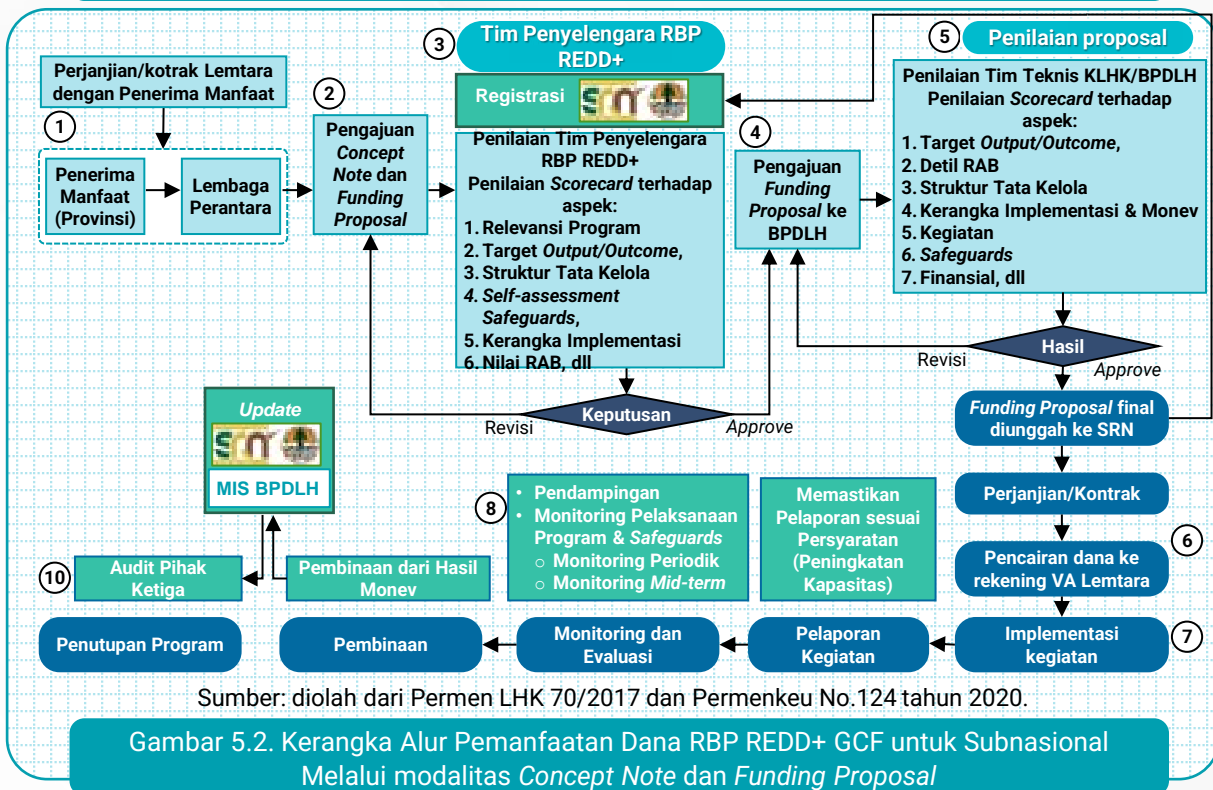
1
Perjanjian/kotrak Lemtara dengan Penerima Manfaat

Penerima Manfaat (Provinsi)

Lembaga Perantara

2
Pengajuan Concept Note dan Funding Proposal

3
Tim Penyelengara RBP REDD+

Registrasi SRN

Penilaian Tim Penyelenggara RBP REDD+
Penilaian Scorecard terhadap aspek:
1. Relevansi Program
2. Target Output/Outcome,
3. Struktur Tata Kelola
4. Self-assessment Safeguards,
5. Kerangka Implementasi
6. Nilai RAB, dll

Revisi
Keputusan
Approve

4
Pengajuan Funding Proposal ke BPDLH

5
Penilaian proposal

Penilaian Tim Teknis KLHK/BPDLH
Penilaian Scorecard terhadap aspek:
1. Target Output/Outcome,
2. Detil RAB
3. Struktur Tata Kelola
4. Kerangka Implementasi & Monev
5. Kegiatan
6. Safeguards
7. Finansial, dll

Revisi
Hasil
Approve

Funding Proposal final diunggah ke SRN

Perjanjian/Kontrak

6
Pencairan dana ke rekening VA Lemtara

7
Implementasi kegiatan

Pelaporan Kegiatan

Monitoring dan Evaluasi

Pembinaan

Penutupan Program

Update
SRN
MIS BPDLH

10
Audit Pihak Ketiga

Pembinaan dari Hasil Monev

8
• Pendampingan
• Monitoring Pelaksanaan Program & Safeguards
○ Monitoring Periodik
○ Monitoring Mid-term

Memastikan Pelaporan sesuai Persyaratan (Peningkatan Kapasitas)

Sumber: diolah dari Permen LHK 70/2017 dan Permenkeu No.124 tahun 2020.

Gambar 5.2. Kerangka Alur Pemanfaatan Dana RBP REDD+ GCF untuk Subnasional Melalui modalitas Concept Note dan Funding Proposal